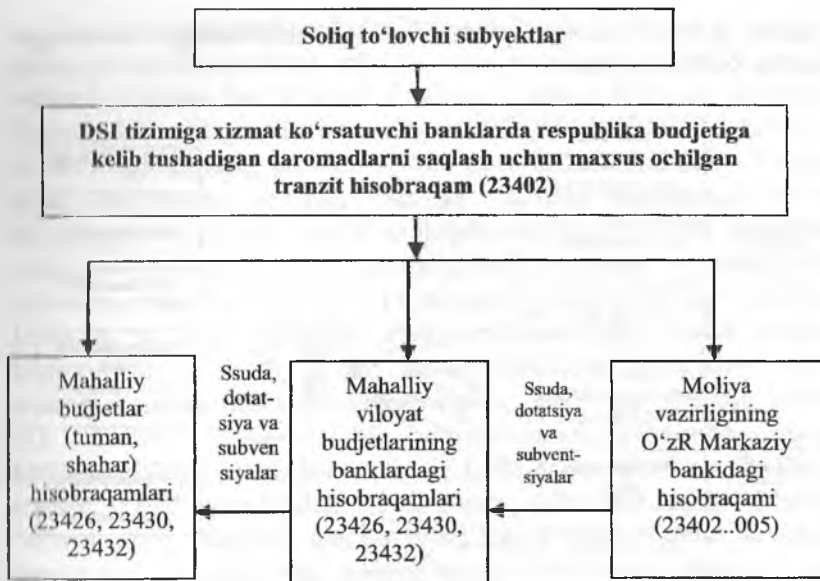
Soliq to‘lovchi subyektlar

DSI tizimiga xizmat ko‘rsatuvchi banklarda respublika budjetiga kelib tushadigan daromadlarni saqlash uchun maxsus ochilgan tranzit hisobraqam (23402)

Mahalliy budjetlar (tuman, shahar) hisobraqamlari (23426, 23430, 23432)

Ssuda, dotatsiya va subven siyalar

Mahalliy viloyat budjetlarining banklardagi hisobraqamlari (23426, 23430, 23432)

Ssuda, dotatsiya va subvent-siyalar

Moliya vazirligining O‘zR Markaziy bankidagi hisobraqami (23402..005)